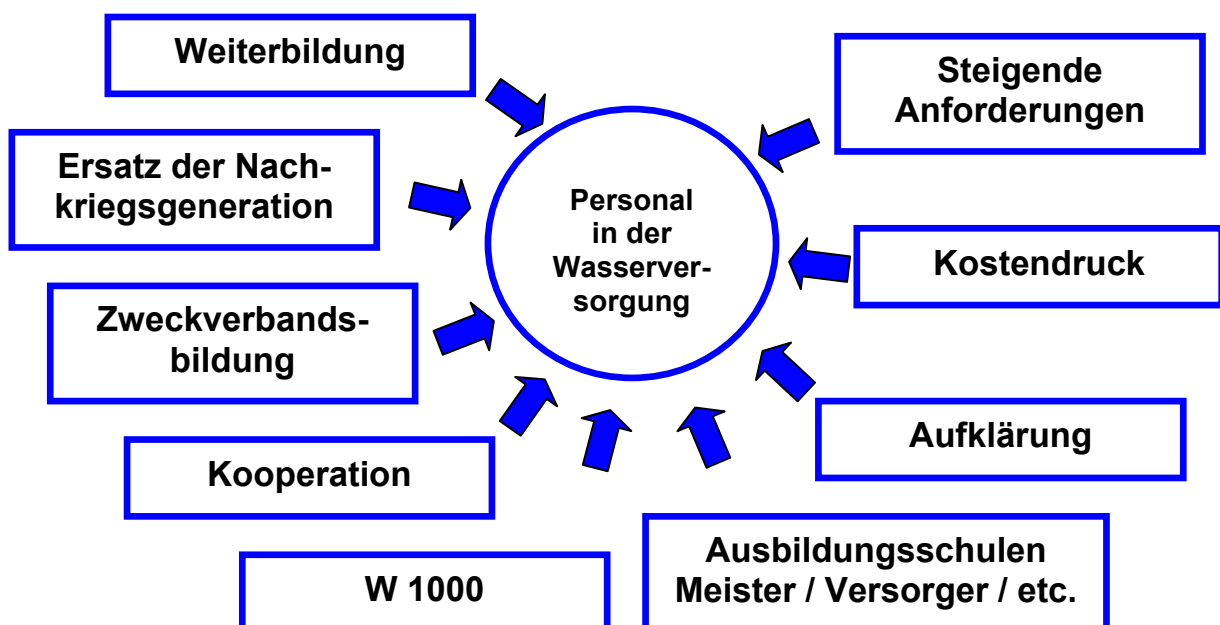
Weiterbildung

Steigende Anforderungen

Ersatz der Nachkriegsgeneration

Personal in der Wasserversorgung

Kostendruck

Zweckverbandsbildung

Aufklärung

Kooperation

W 1000

Ausbildungsschulen Meister / Versorger / etc.